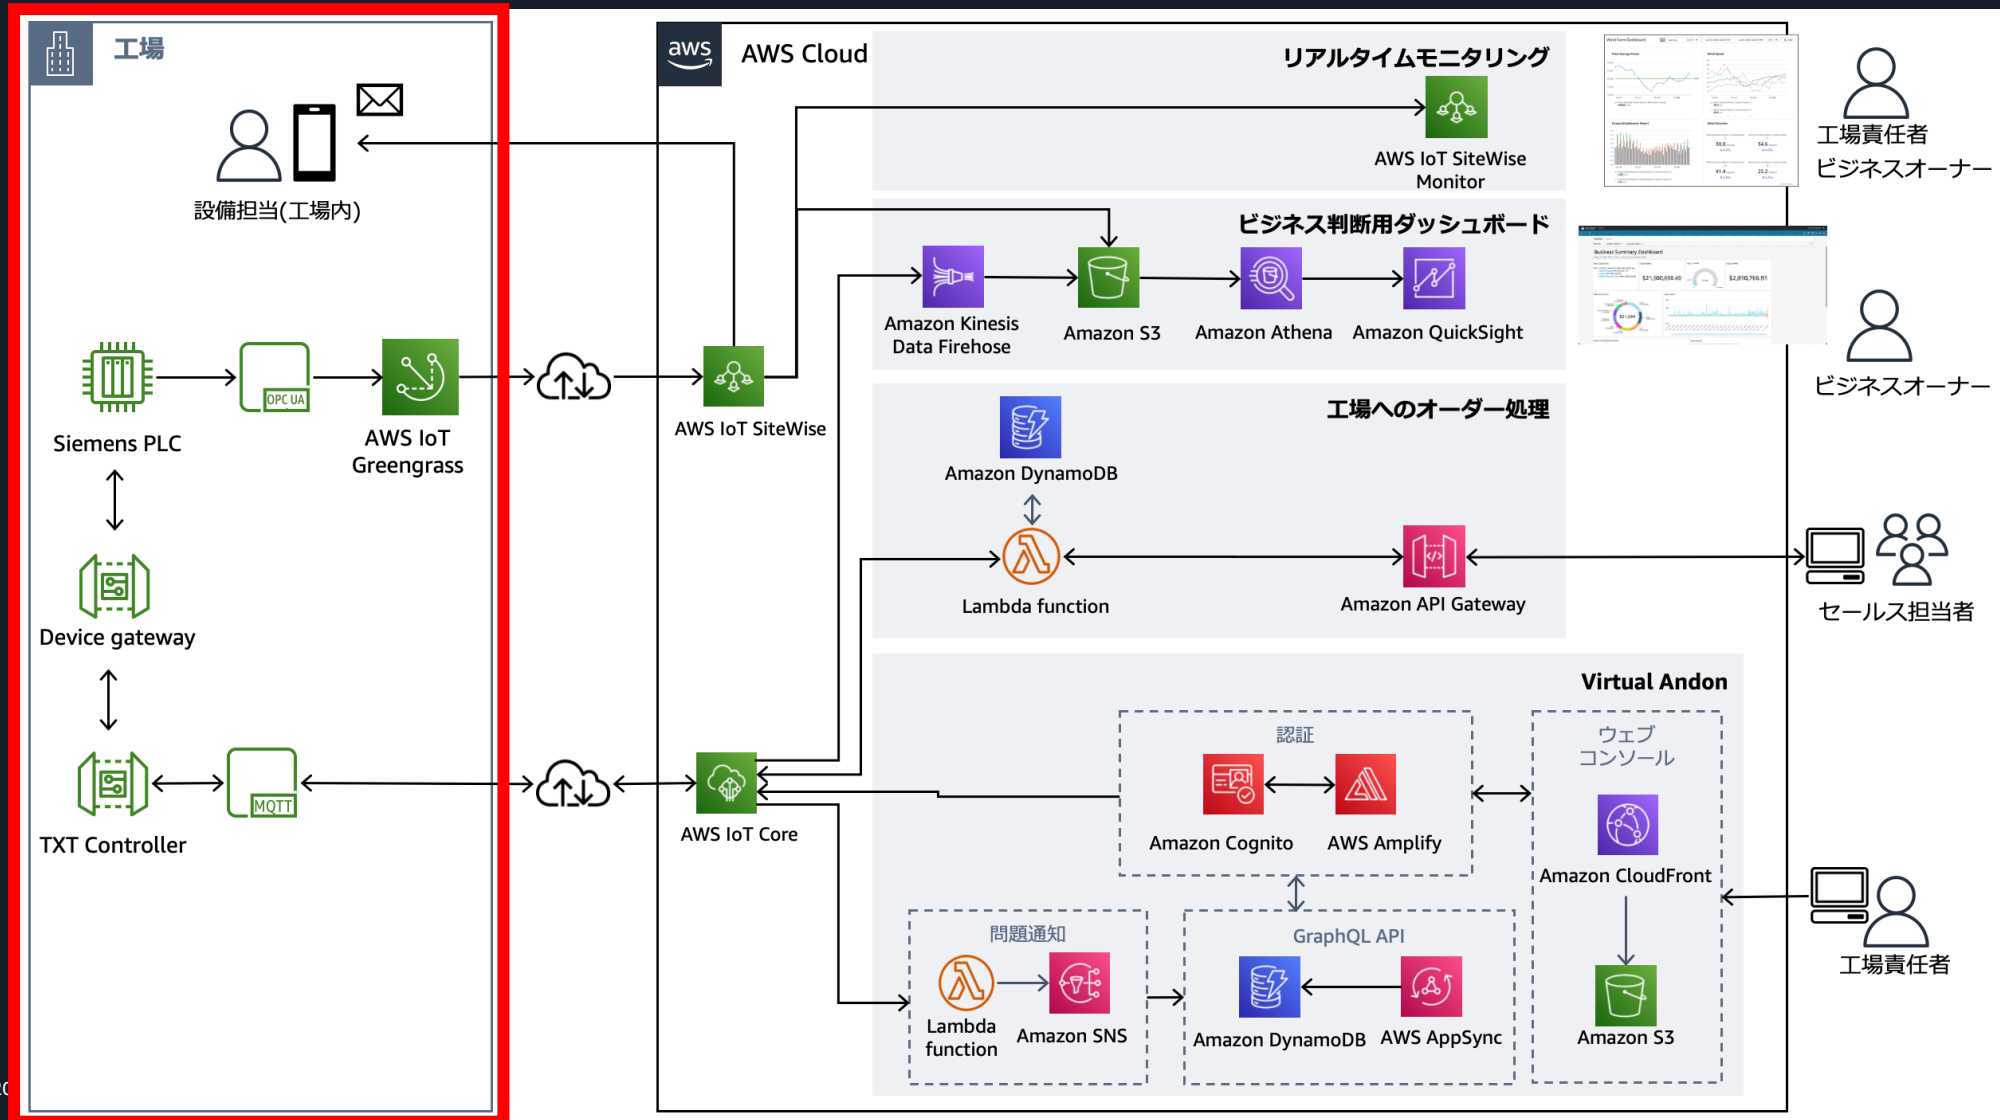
工場

設備担当(工場内)

Siemens PLC

OPC UA

AWS IoT Greengrass

Device gateway

TXT Controller

MQTT

aws

AWS Cloud

リアルタイムモニタリング

AWS IoT SiteWise Monitor

ビジネス判断用ダッシュボード

Amazon Kinesis Data Firehose

Amazon S3

Amazon Athena

Amazon QuickSight

AWS IoT SiteWise

工場へのオーダー処理

Amazon DynamoDB

Lambda function

Amazon API Gateway

Virtual Andon

認証

Amazon Cognito

AWS Amplify

ウェブ
コンソール

Amazon CloudFront

AWS IoT Core

問題通知

Lambda function

Amazon SNS

GraphQL API

Amazon DynamoDB

AWS AppSync

Amazon S3

工場責任者
ビジネスオーナー

ビジネスオーナー

セールス担当者

工場責任者